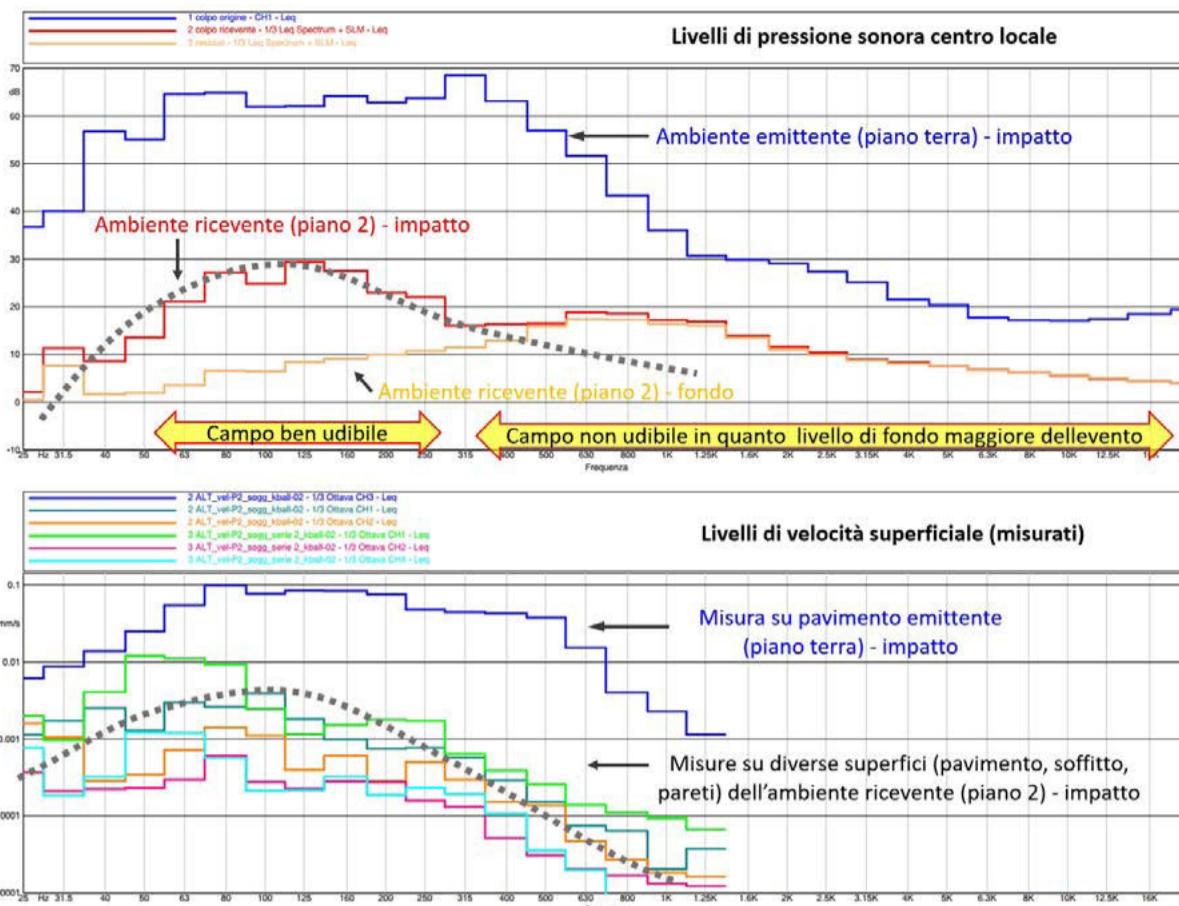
1 colpo origine - CH1 - Leq
2 colpo ricevente - 1/3 Leq Spectrum + SLM - Leq
2 residuo - 1/3 Leq Spectrum + SLM - Leq

Livelli di pressione sonora centro locale

70
dB
60
50
40
30
20
10
0
-10

Ambiente emittente (piano terra) - impatto
Ambiente ricevente (piano 2) - impatto
Ambiente ricevente (piano 2) - fondo

Campo ben udibile
Campo non udibile in quanto livello di fondo maggiore dellevento

25 Hz 31.5 40 50 63 80 100 125 160 200 250 315 400 500 630 800 1K 1.25K 1.6K 2K 2.5K 3.15K 4K 5K 6.3K 8K 10K 12.5K 16K
Frequenza

2 ALT_vel-P2_sogg_kball-02 - 1/3 Ottava CH3 - Leq
2 ALT_vel-P2_sogg_kball-02 - 1/3 Ottava CH1 - Leq
2 ALT_vel-P2_sogg_kball-02 - 1/3 Ottava CH2 - Leq
3 ALT_vel-P2_sogg_serie 2_kball-02 - 1/3 Ottava CH1 - Leq
3 ALT_vel-P2_sogg_serie 2_kball-02 - 1/3 Ottava CH2 - Leq
3 ALT_vel-P2_sogg_serie 2_kball-02 - 1/3 Ottava CH4 - Leq

Livelli di velocità superficiale (misurati)

0.1
mm/s
0.01
0.001
0.0001
0.00001

Misura su pavimento emittente (piano terra) - impatto

Misure su diverse superfici (pavimento, soffitto, pareti) dell'ambiente ricevente (piano 2) - impatto

25 Hz 31.5 40 50 63 80 100 125 160 200 250 315 400 500 630 800 1K 1.25K 1.6K 2K 2.5K 3.15K 4K 5K 6.3K 8K 10K 12.5K 16K